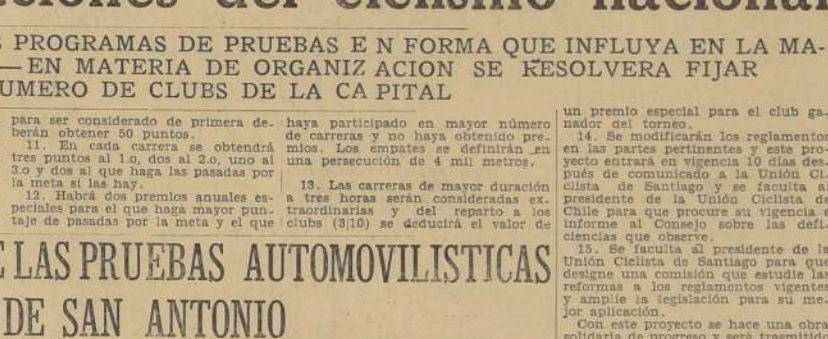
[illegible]ciones del ciclismo nacional

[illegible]S PROGRAMAS DE PRUEBAS E N FORMA QUE INFLUYA EN LA MA- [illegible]—EN MATERIA DE ORGANIZ ACION SE RESOLVERA FIJAR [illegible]UMERO DE CLUBS DE LA CA PITAL

para ser considerado de primera deberán obtener 50 puntos.
11. En cada carrera se obtendrá tres puntos al 1.o, dos al 2.o, uno al 3.o y dos al que haga las pasadas por la meta si las hay.
12. Habrá dos premios anuales especiales para el que haga mayor puntaje de pasadas por la meta y el que

haya participado en mayor número de carreras y no haya obtenido premios. Los empates se definirán en una persecución de 4 mil metros.

13. Las carreras de mayor duración a tres horas serán consideradas extraordinarias y del reparto a los clubs (3|10) se deducirá el valor de

un premio especial para el club ganador del torneo.
14. Se modificarán los reglamentos en las partes pertinentes y este proyecto entrará en vigencia 10 días después de comunicado a la Unión Ciclista de Santiago y se faculta al presidente de la Unión Ciclista de Chile para que procure su vigencia e informe al Consejo sobre las deficiencias que observe.
15. Se faculta al presidente de la Unión Ciclista de Santiago para que designe una comisión que estudie las reformas a los reglamentos vigentes y amplie la legislación para su mejor aplicación.
Con este proyecto se hace una obra solidaria de progreso y será trasmitid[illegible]

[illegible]E LAS PRUEBAS AUTOMOVILISTICAS DE SAN ANTONIO